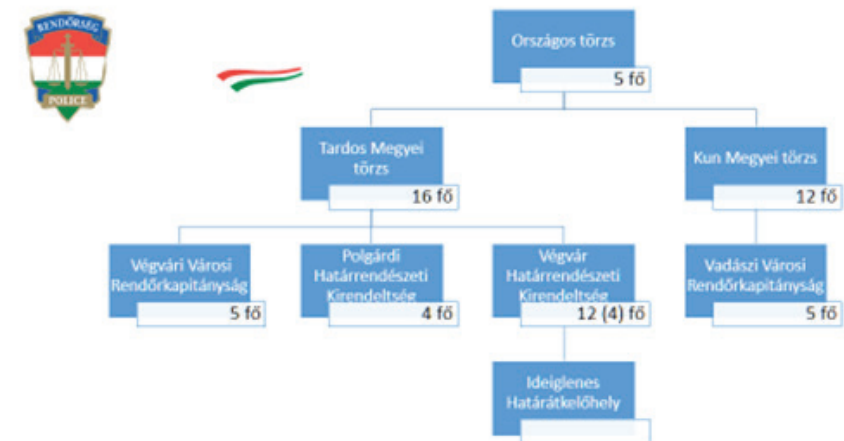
RENDŐRSÉG
POLICE

Országos törzs
5 fő

Tardos Megyei törzs
16 fő

Kun Megyei törzs
12 fő

Végvári Városi Rendőrkapitányság
5 fő

Polgárdi Határrendészeti Kirendeltség
4 fő

Végvár Határrendészeti Kirendeltség
12 (4) fő

Vadászi Városi Rendőrkapitányság
5 fő

Ideiglenes Határátkelőhely